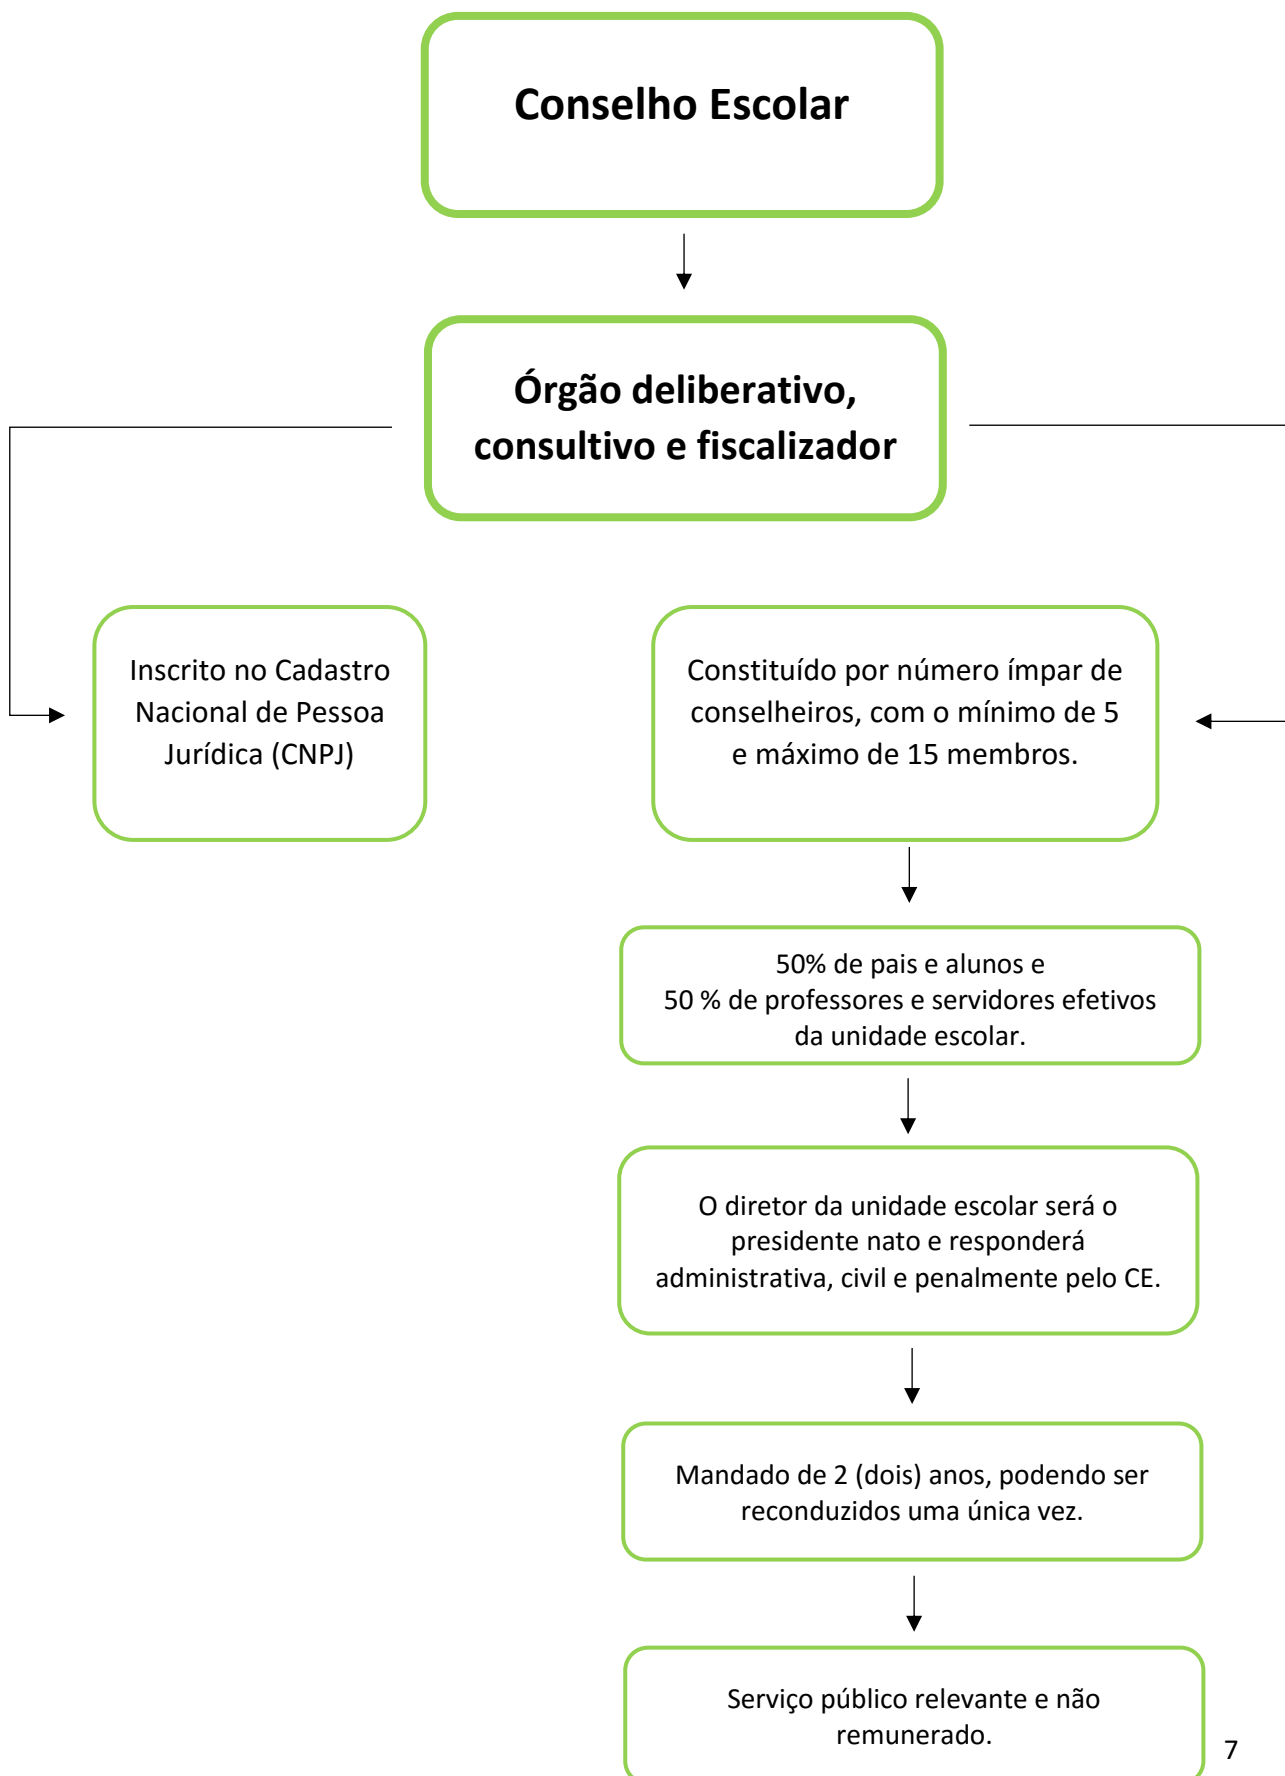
Conselho Escolar

Órgão deliberativo, consultivo e fiscalizador

Inscrito no Cadastro Nacional de Pessoa Jurídica (CNPJ)

Constituído por número ímpar de conselheiros, com o mínimo de 5 e máximo de 15 membros.

50% de pais e alunos e
50 % de professores e servidores efetivos da unidade escolar.

O diretor da unidade escolar será o presidente nato e responderá administrativa, civil e penalmente pelo CE.

Mandado de 2 (dois) anos, podendo ser reconduzidos uma única vez.

Serviço público relevante e não remunerado.

7